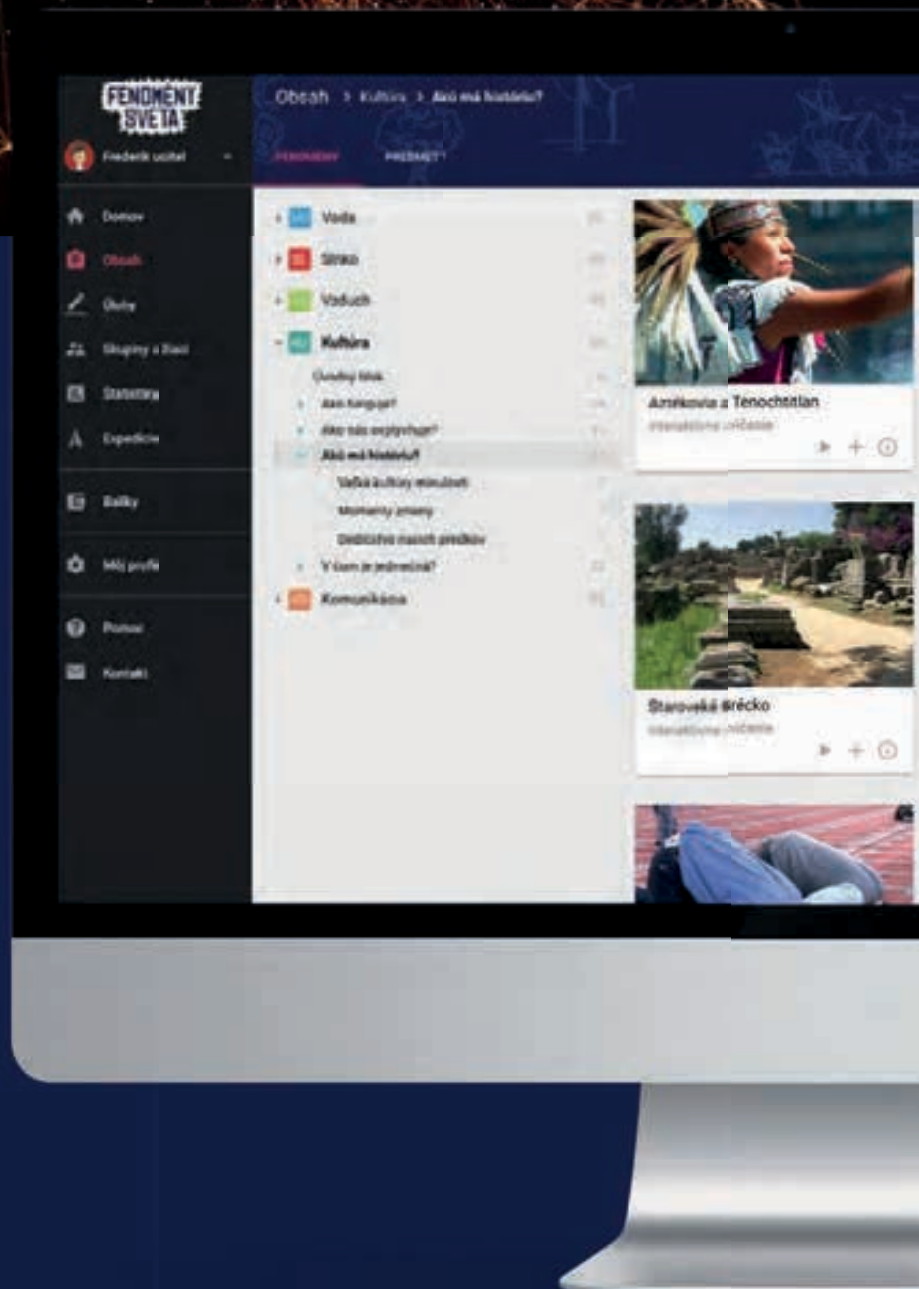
FENOMÉNY SVETA

Frederik učiteľ

Obsah > Kultúra > Akú má históriu?

FENOMÉNY PREDMETY

Domov
Obsah
Úlohy
Skupiny a žiaci
Štatistiky
Expedície
Balíky
Môj profil
Pomoc
Kontakt

Voda
Stroj
Vzduch
Kultúra
Úvodný blok
Ako funguje?
Ako nás ovplyvňuje?
Akú má históriu?
Veľká kultúry minulosti
Momenty zmeny
Dedičstvo našich predkov
V čom je jedinečná?
Komunikácia

Aztékovia z Tenochtitlan
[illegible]

Staroveké Grécko
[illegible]